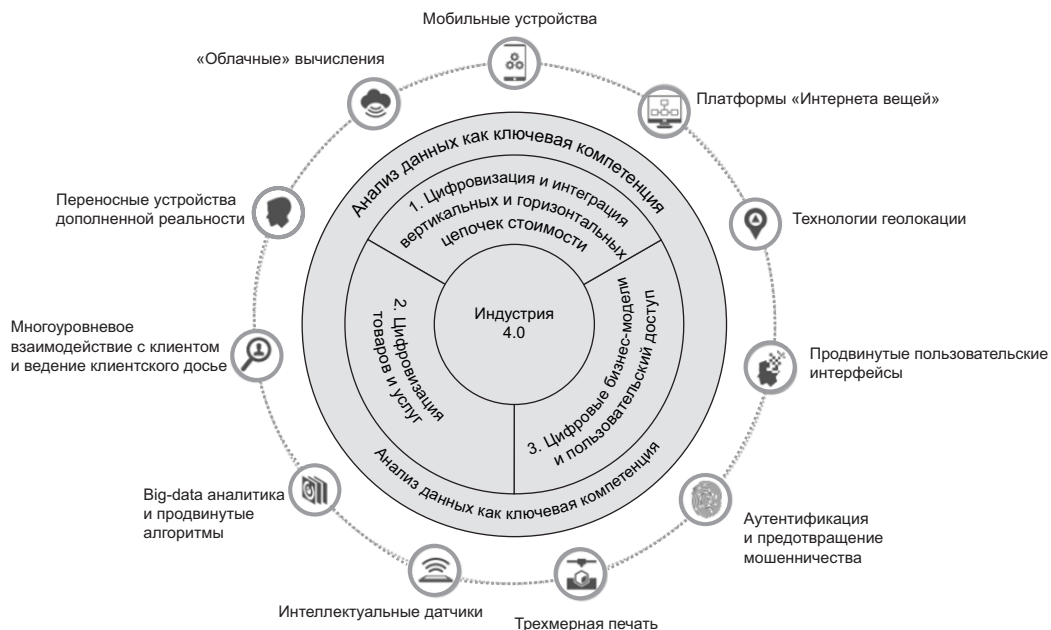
Мобильные устройства

«Облачные» вычисления

Платформы «Интернета вещей»

Анализ данных как ключевая компетенция

1. Цифровизация и интеграция вертикальных и горизонтальных цепочек стоимости

Переносные устройства дополненной реальности

Технологии геолокации

Индустрия 4.0

2. Цифровизация товаров и услуг

3. Цифровые бизнес-модели и пользовательский доступ

Многоуровневое взаимодействие с клиентом и ведение клиентского досье

Продвинутые пользовательские интерфейсы

Анализ данных как ключевая компетенция

Big-data аналитика и продвинутые алгоритмы

Аутентификация и предотвращение мошенничества

Интеллектуальные датчики

Трехмерная печать